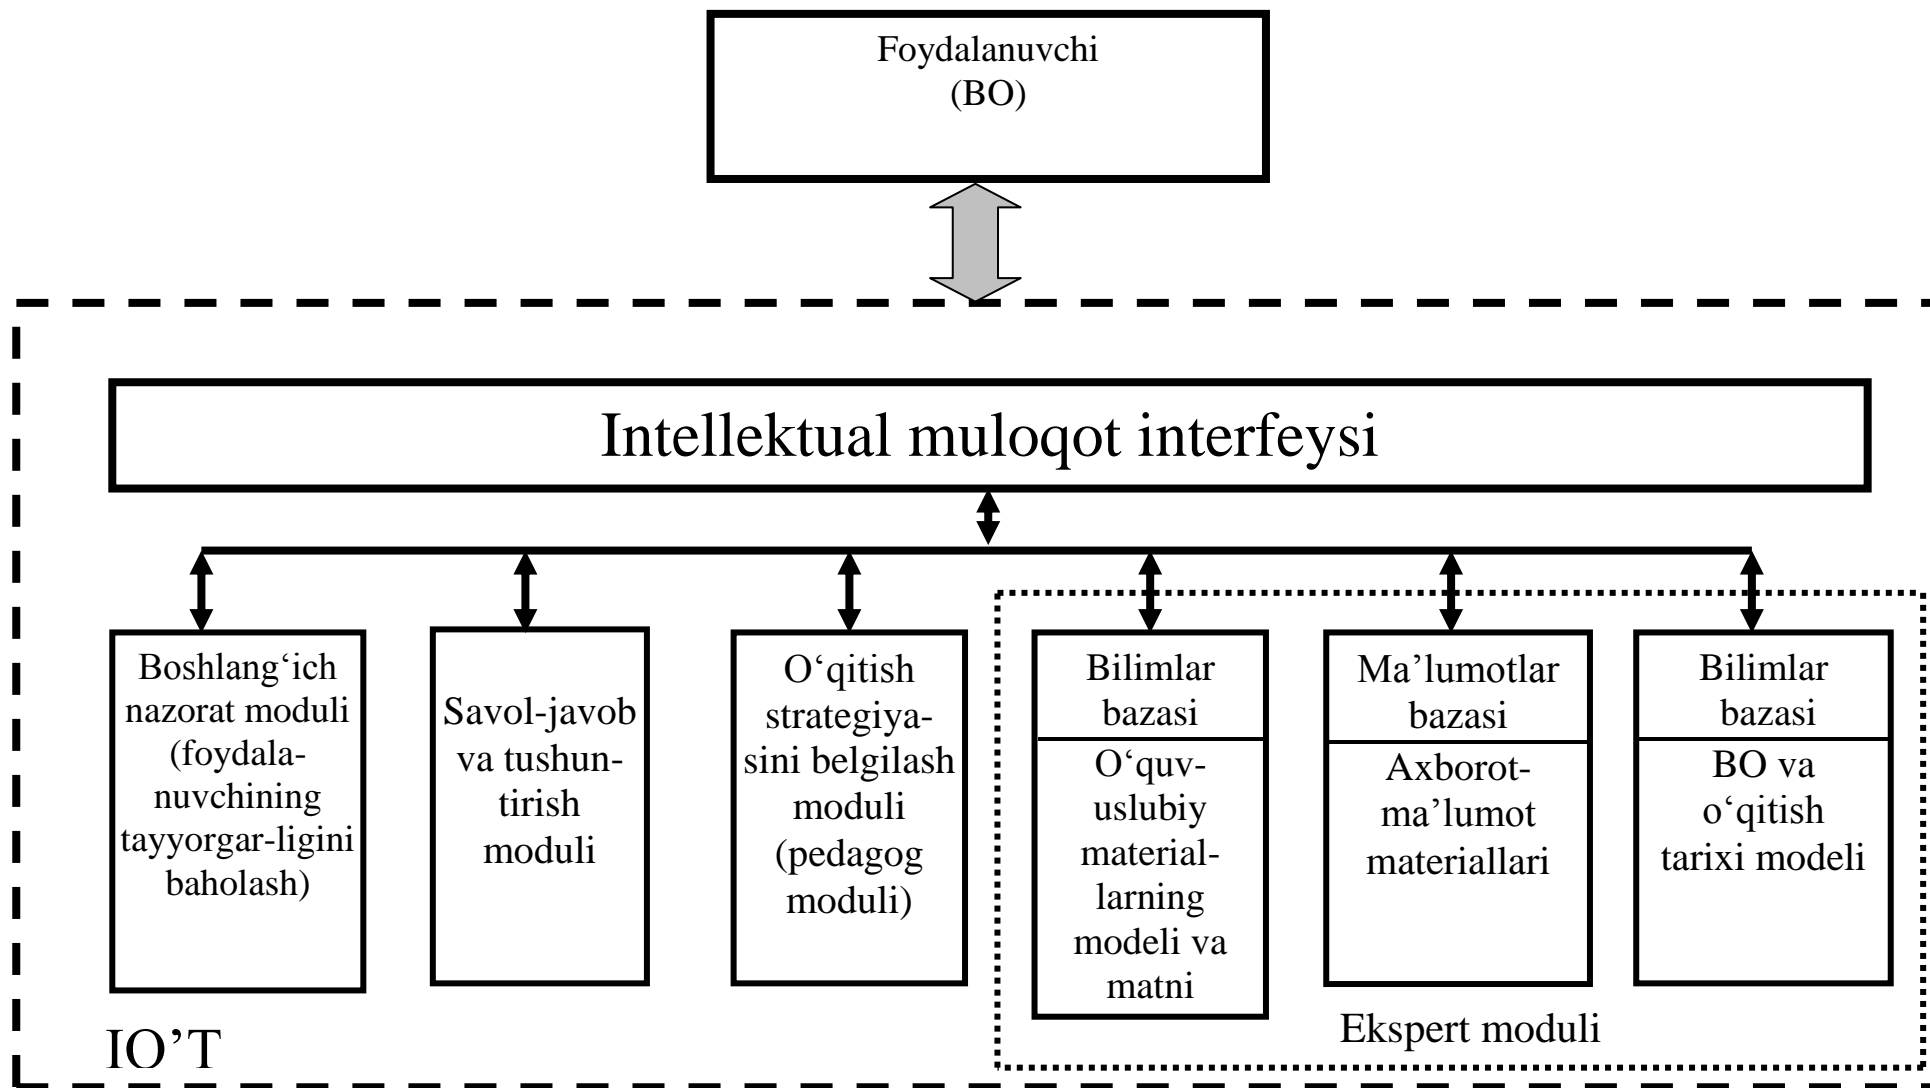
Foydalanuvchi
(BO)

Intellektual muloqot interfeysi

Boshlang‘ich nazorat moduli (foydalanuvchining tayyorgar-ligini baholash)

Savol-javob va tushuntirish moduli

O‘qitish strategiyasini belgilash moduli (pedagog moduli)

Bilimlar bazasi

O‘quv-uslubiy materiallarning modeli va matni

Ma’lumotlar bazasi

Axborot-ma’lumot materiallari

Bilimlar bazasi

BO va o‘qitish tarixi modeli

Ekspert moduli

IO’T